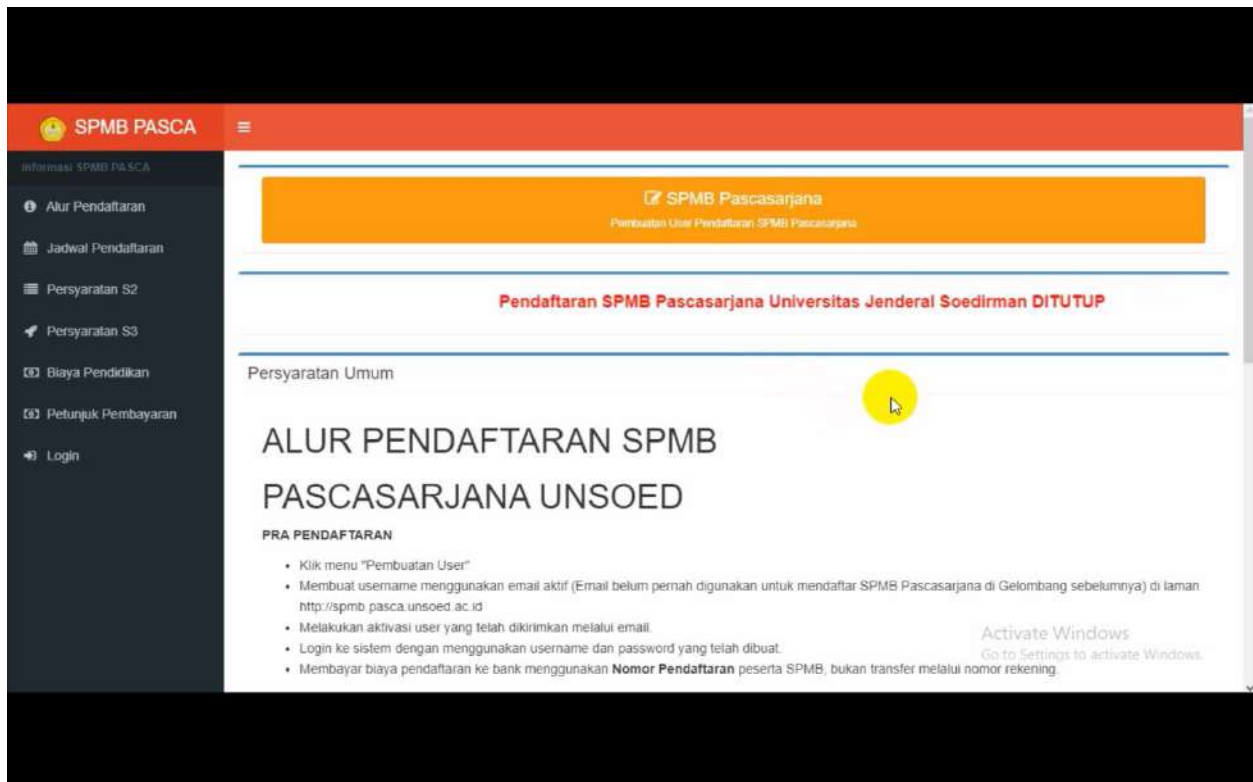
SPMB PASCA

Informasi SPMB PASCA

Alur Pendaftaran

Jadwal Pendaftaran

Persyaratan S2

Persyaratan S3

Biaya Pendidikan

Petunjuk Pembayaran

Login

SPMB Pascasarjana

Pembuatan User Pendaftaran SPMB Pascasarjana

Pendaftaran SPMB Pascasarjana Universitas Jenderal Soedirman DITUTUP

Persyaratan Umum

ALUR PENDAFTARAN SPMB PASCASARJANA UNSOED

PRA PENDAFTARAN

- Klik menu "Pembuatan User"
- Membuat username menggunakan email aktif (Email belum pernah digunakan untuk mendaftar SPMB Pascasarjana di Gelombang sebelumnya) di laman http://spmb.pasca.unsoed.ac.id
- Melakukan aktivasi user yang telah dikirimkan melalui email.
- Login ke sistem dengan menggunakan username dan password yang telah dibuat.
- Membayar biaya pendaftaran ke bank menggunakan **Nomor Pendaftaran** peserta SPMB, bukan transfer melalui nomor rekening.

Activate Windows
Go to Settings to activate Windows.